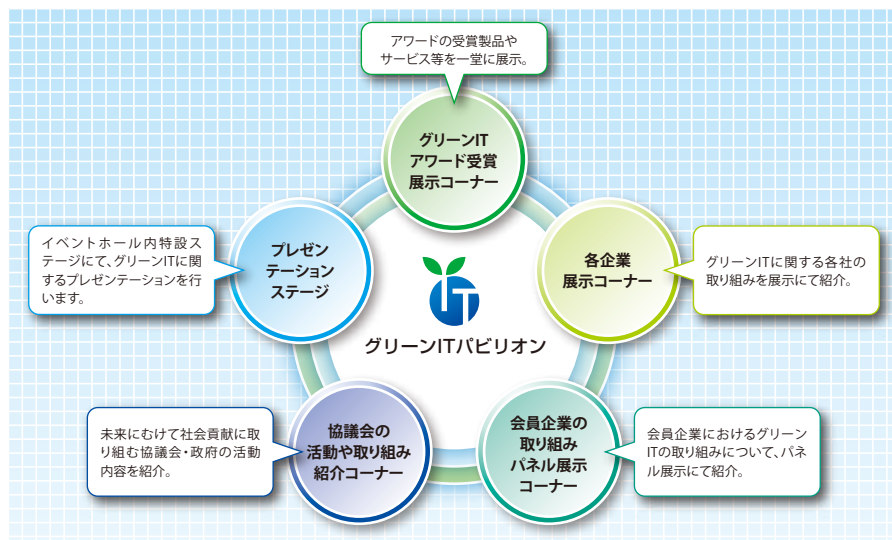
アワードの受賞製品やサービス等を一堂に展示。

グリーンIT アワード受賞 展示コーナー

イベントホール内特設ステージにて、グリーンITに関するプレゼンテーションを行います。

プレゼン テーション ステージ

各企業 展示コーナー

グリーンITに関する各社の取り組みを展示にて紹介。

IT

グリーンITパビリオン

未来にむけて社会貢献に取り組む協議会・政府の活動内容を紹介。

協議会の 活動や取り組み 紹介コーナー

会員企業の 取り組み パネル展示 コーナー

会員企業におけるグリーンITの取り組みについて、パネル展示にて紹介。